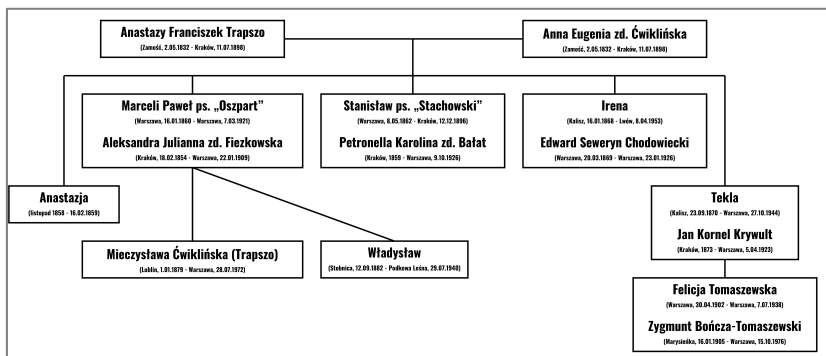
Anastazy Franciszek Trapszo
(Zamość, 2.05.1832 - Kraków, 11.07.1898)

Anna Eugenia zd. Ćwiklińska
(Zamość, 2.05.1832 - Kraków, 11.07.1898)

Marceli Paweł ps. „Oszpart"
(Warszawa, 16.01.1860 - Warszawa, 7.03.1921)

Aleksandra Julianna zd. Fiezkowska
(Kraków, 18.02.1854 - Warszawa, 22.01.1909)

Stanisław ps. „Stachowski"
(Warszawa, 8.05.1862 - Kraków, 12.12.1896)

Petronella Karolina zd. Bałat
(Kraków, 1859 - Warszawa, 9.10.1926)

Irena
(Kalisz, 16.01.1868 - Lwów, 8.04.1953)

Edward Seweryn Chodowiecki
(Warszawa, 20.03.1869 - Warszawa, 23.01.1926)

Anastazja
(listopad 1858 - 16.02.1859)

Tekla
(Kalisz, 23.09.1870 - Warszawa, 27.10.1944)

Jan Kornel Krywult
(Kraków, 1873 - Warszawa, 5.04.1923)

Mieczysława Ćwiklińska (Trapszo)
(Lublin, 1.01.1879 - Warszawa, 28.07.1972)

Władysław
(Stobnica, 12.09.1882 - Podkowa Leśna, 29.07.1940)

Felicja Tomaszewska
(Warszawa, 30.04.1902 - Warszawa, 7.07.1938)

Zygmunt Bończa-Tomaszewski
(Marysieńko, 16.01.1905 - Warszawa, 15.10.1976)